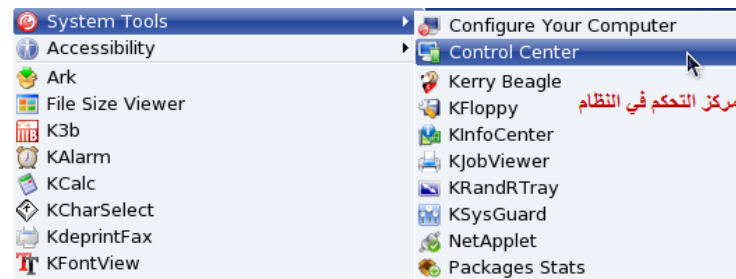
System Tools
Accessibility
Ark
File Size Viewer
K3b
KAlarm
KCalc
KCharSelect
KdeprintFax
KFontView

Configure Your Computer
Control Center
Kerry Beagle
KFloppy
KInfoCenter
KJobViewer
KRandRTray
KSysGuard
NetApplet
Packages Stats

مركز التحكم في النظام